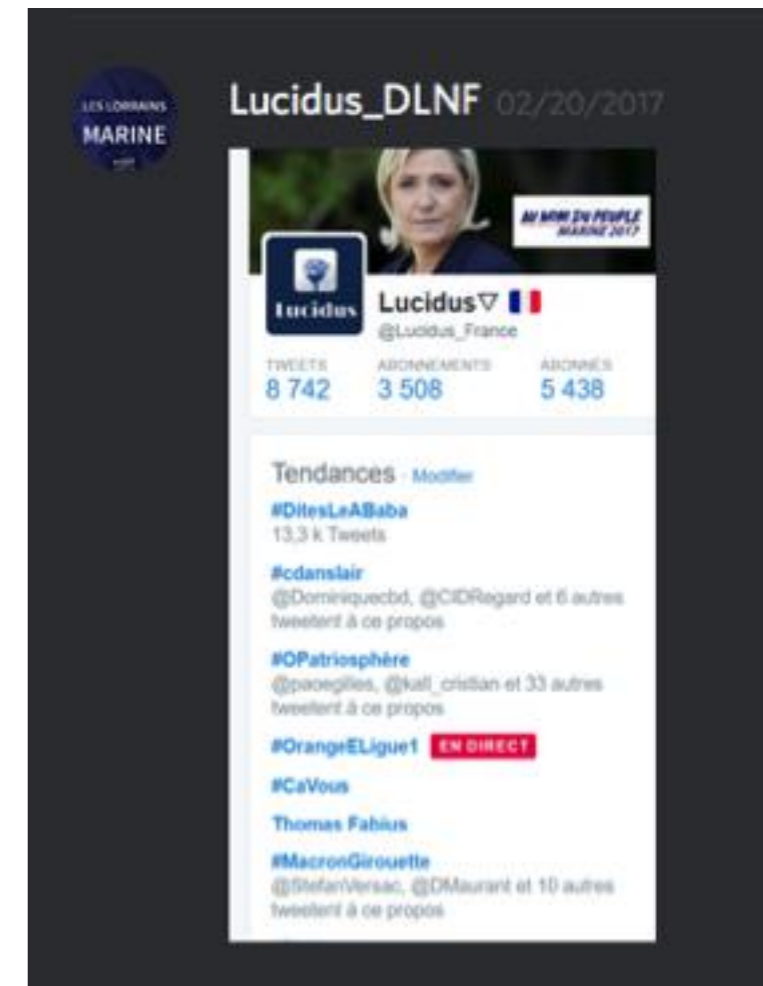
LES LORRAINS
MARINE

Lucidus_DLNF 02/20/2017

AU NOM DU PEUPLE
MARINE 2017

Lucidus

Lucidus▽ 🇫🇷
@Lucidus_France

| TWEETS | ABONNEMENTS | ABONNÉS |
|---|---|---|
| 8 742 | 3 508 | 5 438 |

Tendances · Modifier

#DitesLeABaba
13,3 k Tweets

#cdanslair
@Dominiquecbd, @CIDRegard et 6 autres tweetent à ce propos

#OPatriosphère
@paoegilles, @kall_cristian et 33 autres tweetent à ce propos

#OrangeELigue1 EN DIRECT

#CaVous

Thomas Fabius

#MacronGirouette
@StefanVersac, @DMaurant et 10 autres tweetent à ce propos